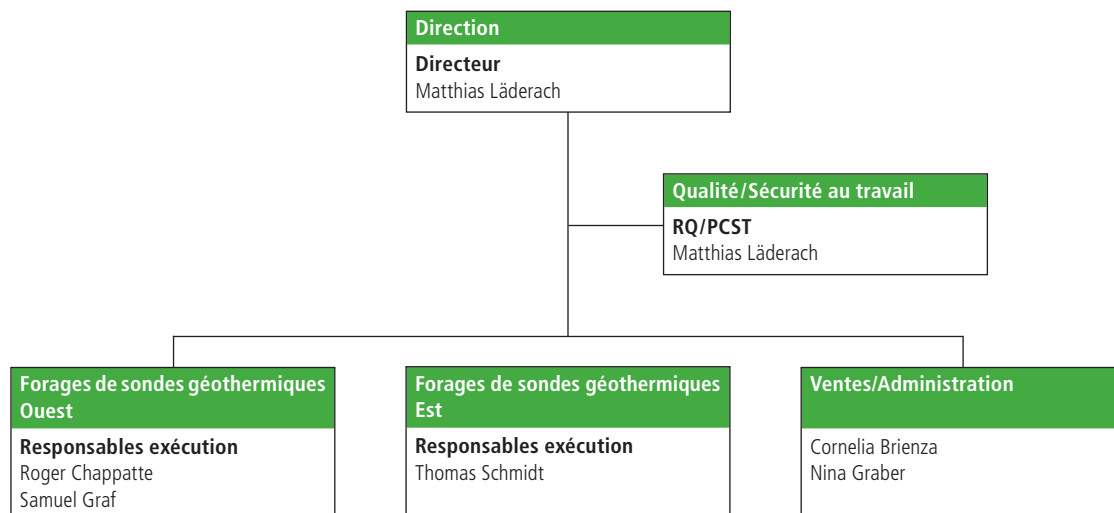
Direction

Directeur
Matthias Läderach

Qualité/Sécurité au travail

RQ/PCST
Matthias Läderach

Forages de sondes géothermiques Ouest

Responsables exécution
Roger Chappatte
Samuel Graf

Forages de sondes géothermiques Est

Responsables exécution
Thomas Schmidt

Ventes/Administration

Cornelia Brienza
Nina Graber